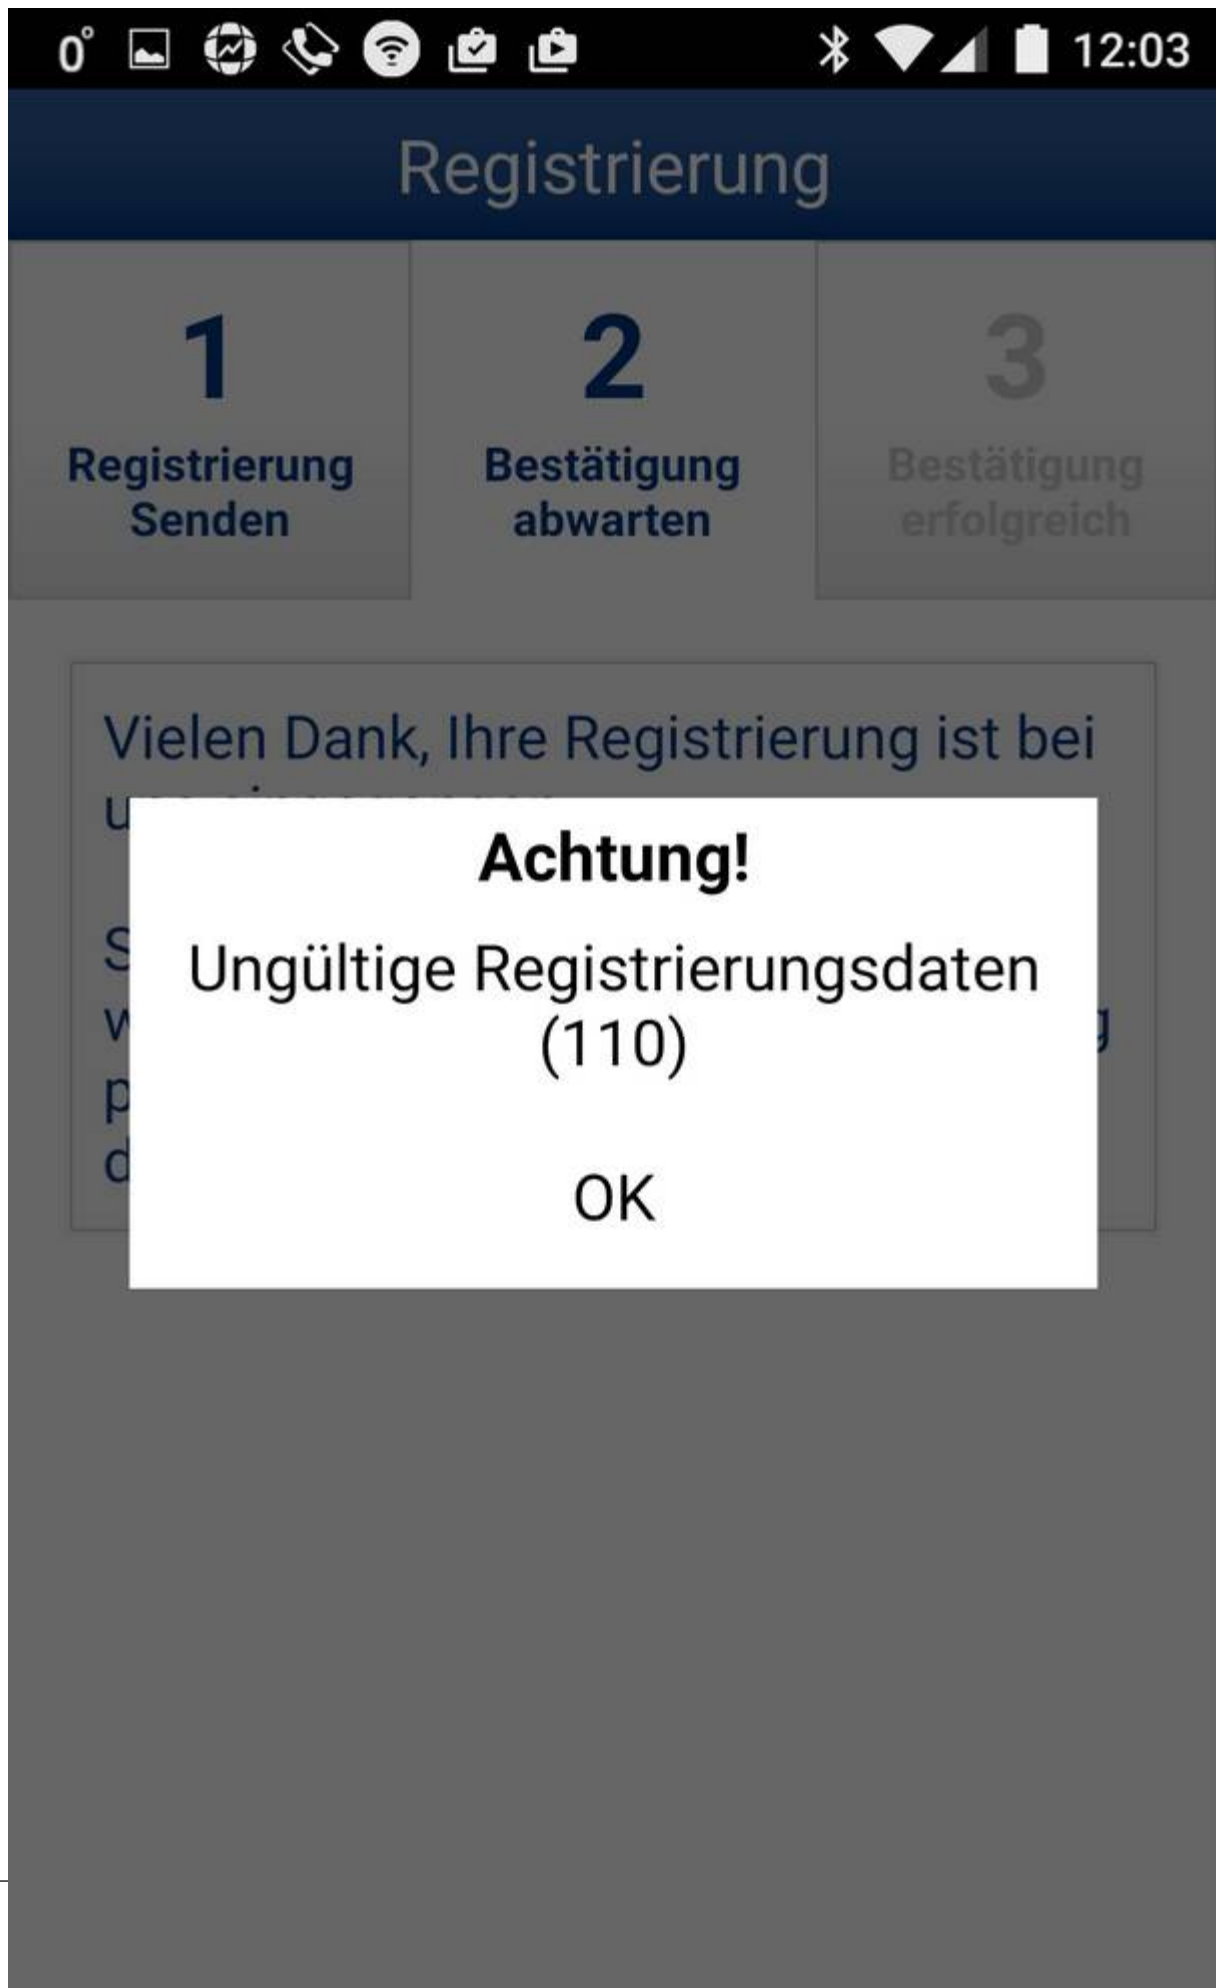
0° 12:03

Registrierung

1
Registrierung Senden

2
Bestätigung abwarten

3
Bestätigung erfolgreich

Vielen Dank, Ihre Registrierung ist bei u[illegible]

S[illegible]
w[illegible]
p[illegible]
d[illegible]

Achtung!

Ungültige Registrierungsdaten (110)

OK